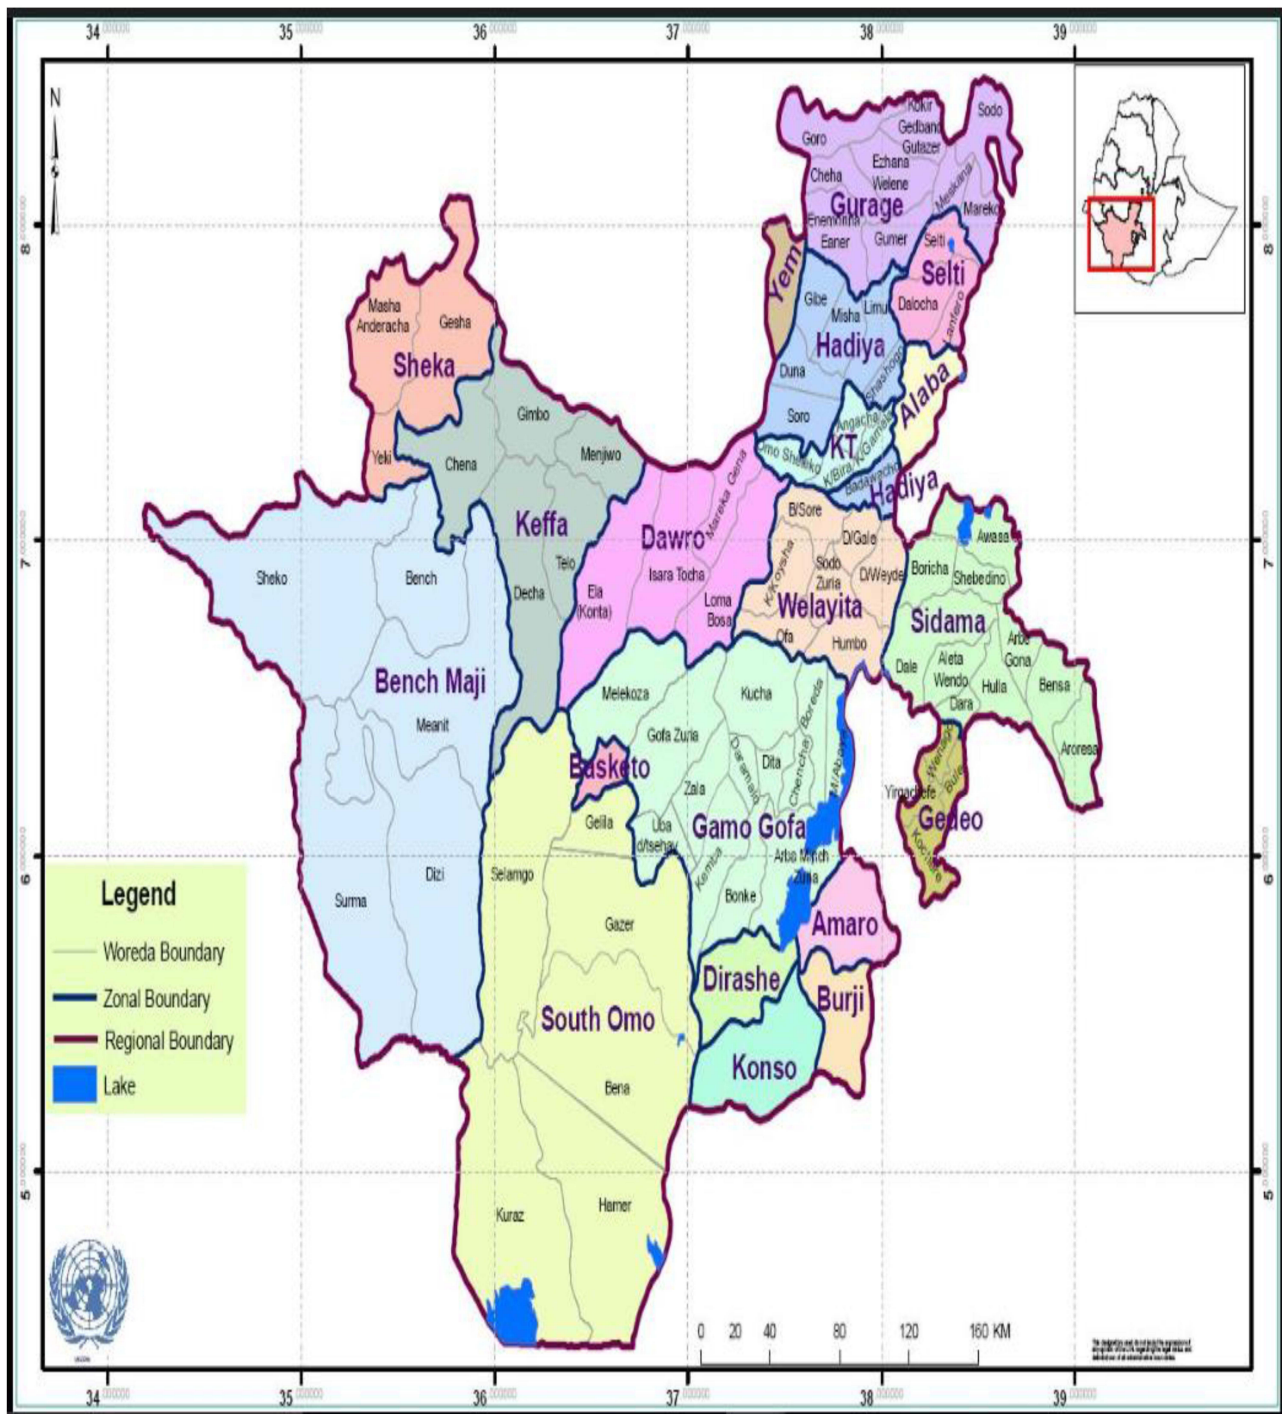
34 35 36 37 38 39

N

8 7 6 5

Sodo
Kokir
Gedbano
Gutazer
Goro
Ezhana
Cheha
Welene
Gurage
Meskana
Enemorina
Mareko
Eaner
Gumer
Selti
Yem
Selti
Gibe
Limu
Dalocha
Misha
Lanfero
Hadiya
Shashogo
Duna
Alaba
Soro
Angacha
KT
K/Gamila
Omo Sheleko
K/Bira
Badawacho
Hadiya

Masha
Anderacha
Gesha
Sheka
Gimbo
Menjiwo
Yeki
Chena
Keffa
Mareka Gena
Dawro
B/Sore
Awasa
D/Gale
Sodo Zuria
Boricha
Shebedino
Kindo Koysha
D/Weyde
Sheko
Bench
Telo
Isara Tocha
Decha
Ela (Konta)
Loma Bosa
Welayita
Sidama
Ofa
Humbo
Arbe Gona
Dale
Aleta Wendo
Bench Maji
Hulla
Bensa
Dara
Melekoza
Kucha
Boreda
Meanit
Aroresa
Gofa Zuria
Daramalo
M/Abaya
Wenago
Dita
Basketo
Chencha
Bule
Yirgachefe
Zala
Gedeo
Geila
Uba d/tsehay
Gamo Gofa
Kochere
Arba Minch Zuria
Kemba
Legend
Dizi
Selamgo
Bonke
Surma
Woreda Boundary
Amaro
Gazer
Zonal Boundary
Dirashe
Burji
Regional Boundary
South Omo
Lake
Konso
Bena
Kuraz
Hamer

0 20 40 80 120 160 KM